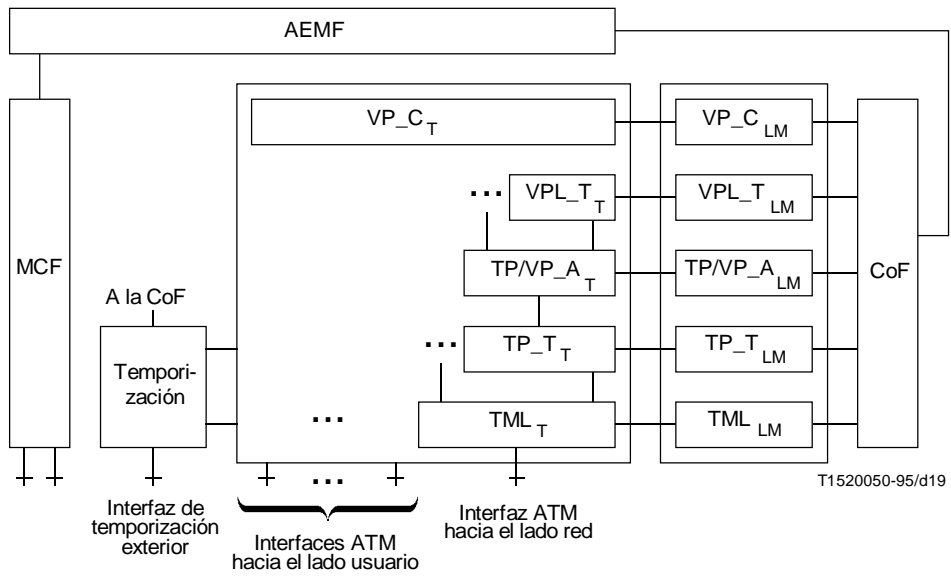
AEMF

MCF

A la CoF

Temporización

$VP\_C_T$

...

$VPL\_T_T$

$TP/VP\_A_T$

...

$TP\_T_T$

...

$TML_T$

$VP\_C_{LM}$

$VPL\_T_{LM}$

$TP/VP\_A_{LM}$

$TP\_T_{LM}$

$TML_{LM}$

CoF

...

T1520050-95/d19

Interfaz de temporización exterior

Interfaces ATM hacia el lado usuario

Interfaz ATM hacia el lado red